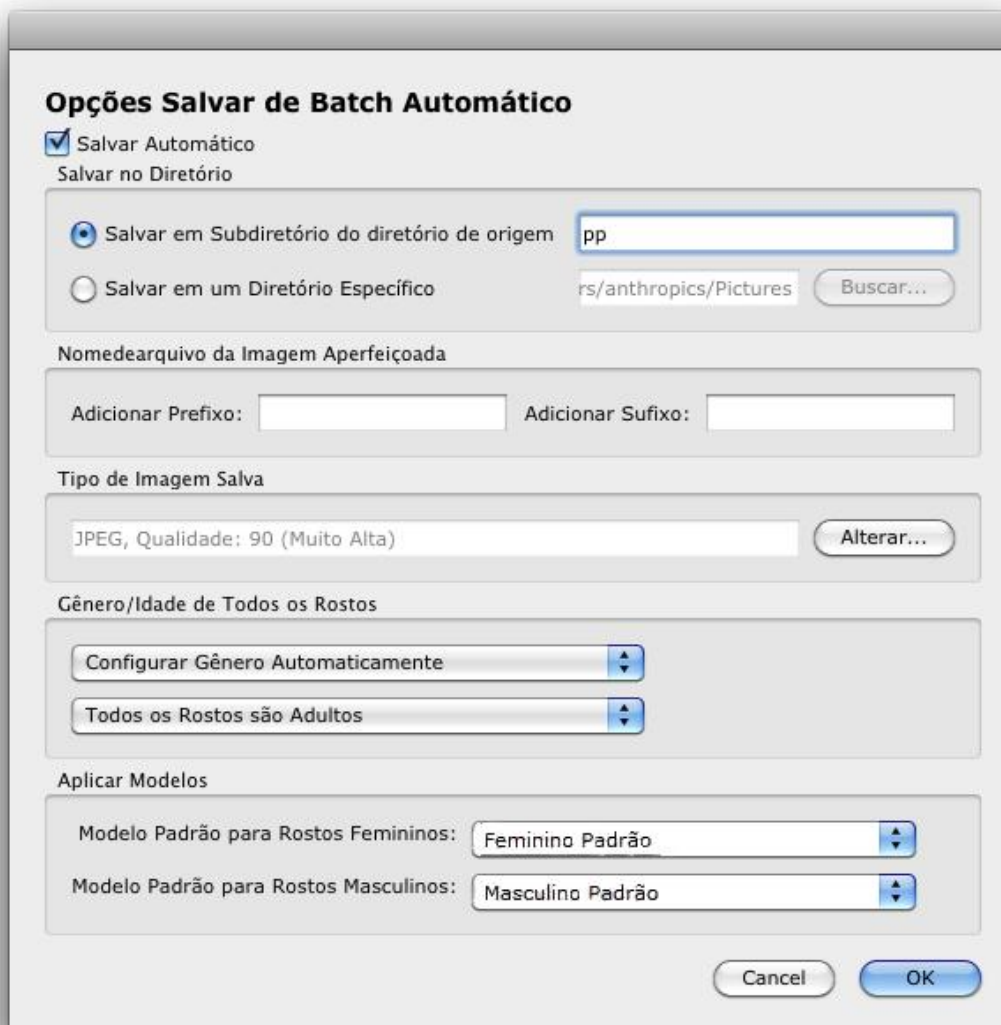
Opções Salvar de Batch Automático

Salvar Automático

Salvar no Diretório

Salvar em Subdiretório do diretório de origem pp

Salvar em um Diretório Específico rs/anthropics/Pictures Buscar...

Nomedearquivo da Imagem Aperfeiçoada

Adicionar Prefixo: Adicionar Sufixo:

Tipo de Imagem Salva

JPEG, Qualidade: 90 (Muito Alta) Alterar...

Gênero/Idade de Todos os Rostos

Configurar Gênero Automaticamente

Todos os Rostos são Adultos

Aplicar Modelos

Modelo Padrão para Rostos Femininos: Feminino Padrão

Modelo Padrão para Rostos Masculinos: Masculino Padrão

Cancel OK